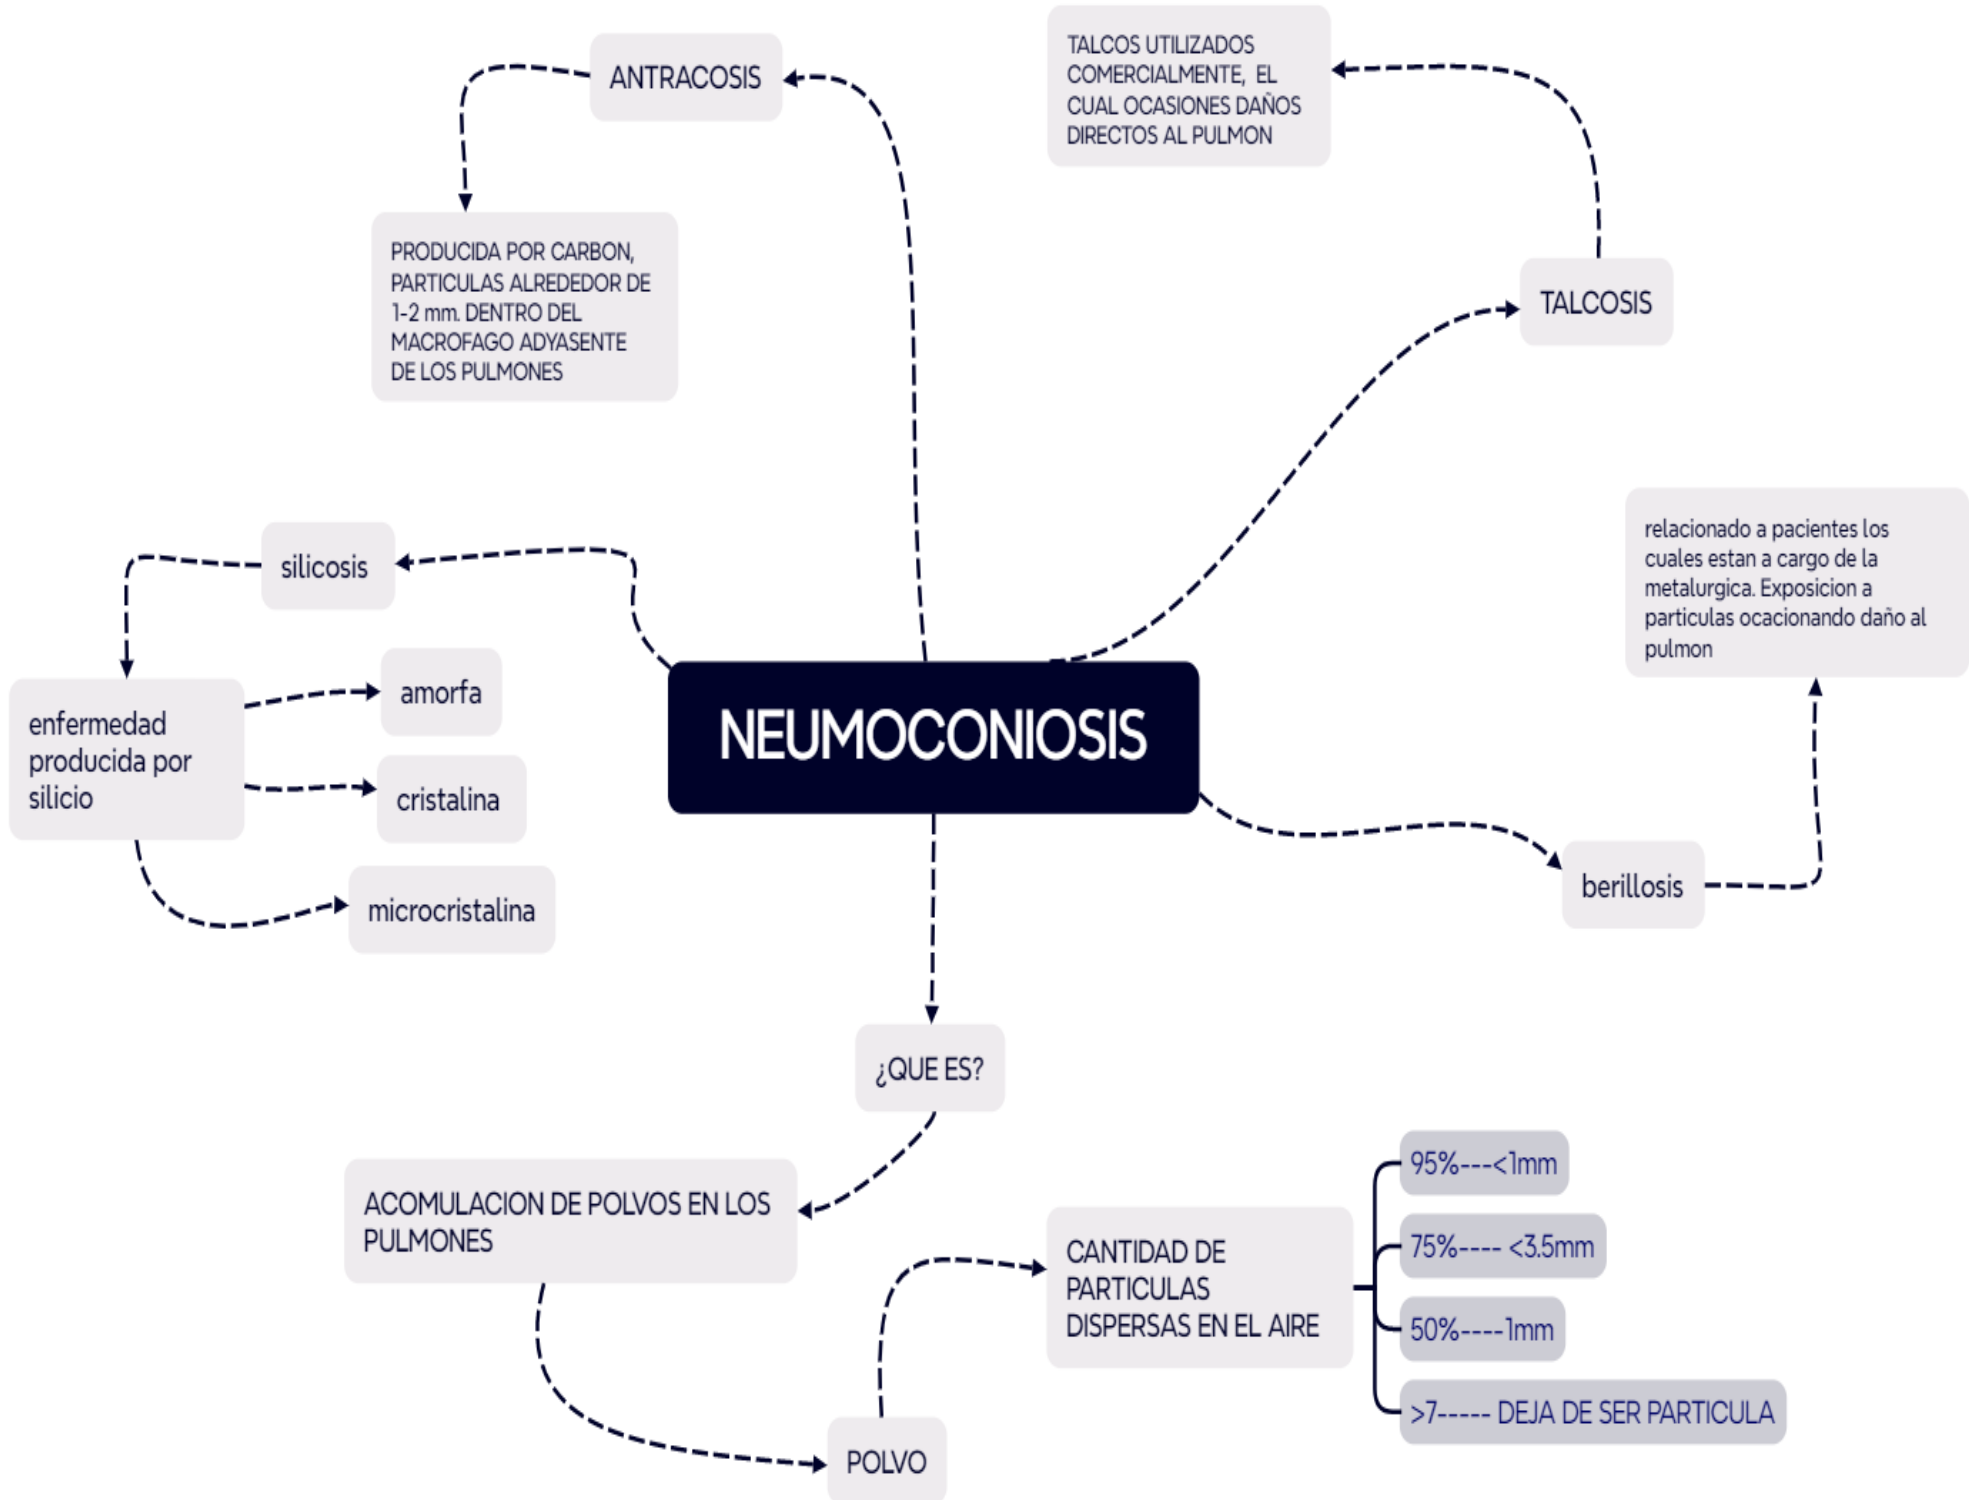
NEUMOCONIOSIS

ANTRACOSIS

PRODUCIDA POR CARBON, PARTICULAS ALREDEDOR DE 1-2 mm. DENTRO DEL MACROFAGO ADYASENTE DE LOS PULMONES

TALCOSIS

TALCOS UTILIZADOS COMERCIALMENTE, EL CUAL OCASIONES DAÑOS DIRECTOS AL PULMON

silicosis

enfermedad producida por silicio

amorfa

cristalina

microcristalina

berillosis

relacionado a pacientes los cuales estan a cargo de la metalurgica. Exposicion a particulas ocacionando daño al pulmon

¿QUE ES?

ACOMULACION DE POLVOS EN LOS PULMONES

POLVO

CANTIDAD DE PARTICULAS DISPERSAS EN EL AIRE

95%---<1mm

75%---- <3.5mm

50%----1mm

>7----- DEJA DE SER PARTICULA